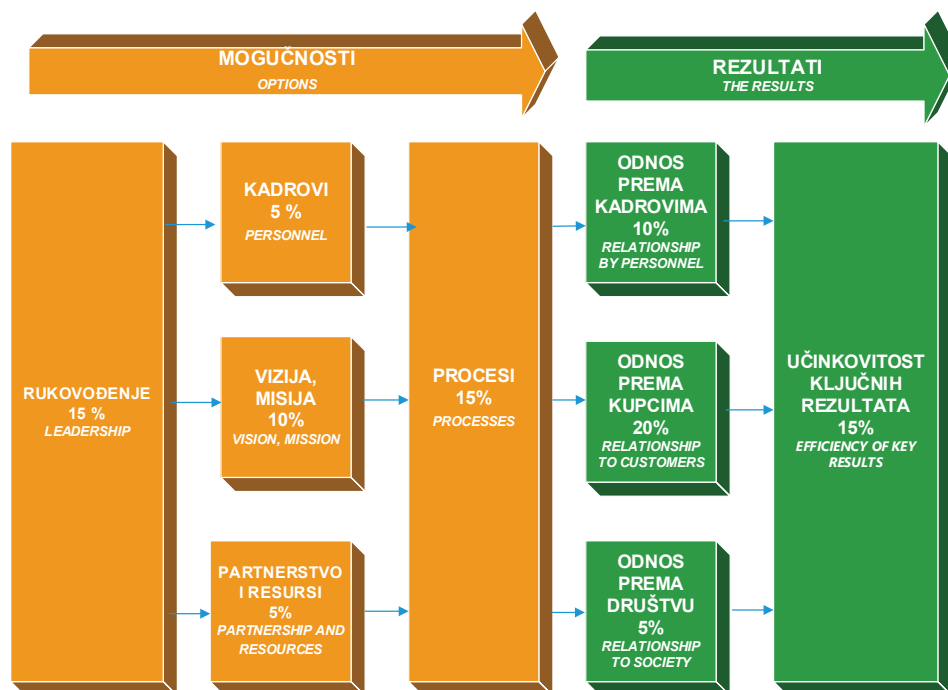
MOGUĆNOSTI
OPTIONS

REZULTATI
THE RESULTS

RUKOVOĐENJE
15 %
LEADERSHIP

KADROVI
5 %
PERSONNEL

VIZIJA, MISIJA
10%
VISION, MISSION

PARTNERSTVO I RESURSI
5%
PARTNERSHIP AND RESOURCES

PROCESI
15%
PROCESSES

ODNOS PREMA KADROVIMA
10%
RELATIONSHIP BY PERSONNEL

ODNOS PREMA KUPCIMA
20%
RELATIONSHIP TO CUSTOMERS

ODNOS PREMA DRUŠTVU
5%
RELATIONSHIP TO SOCIETY

UČINKOVITOST KLJUČNIH REZULTATA
15%
EFFICIENCY OF KEY RESULTS